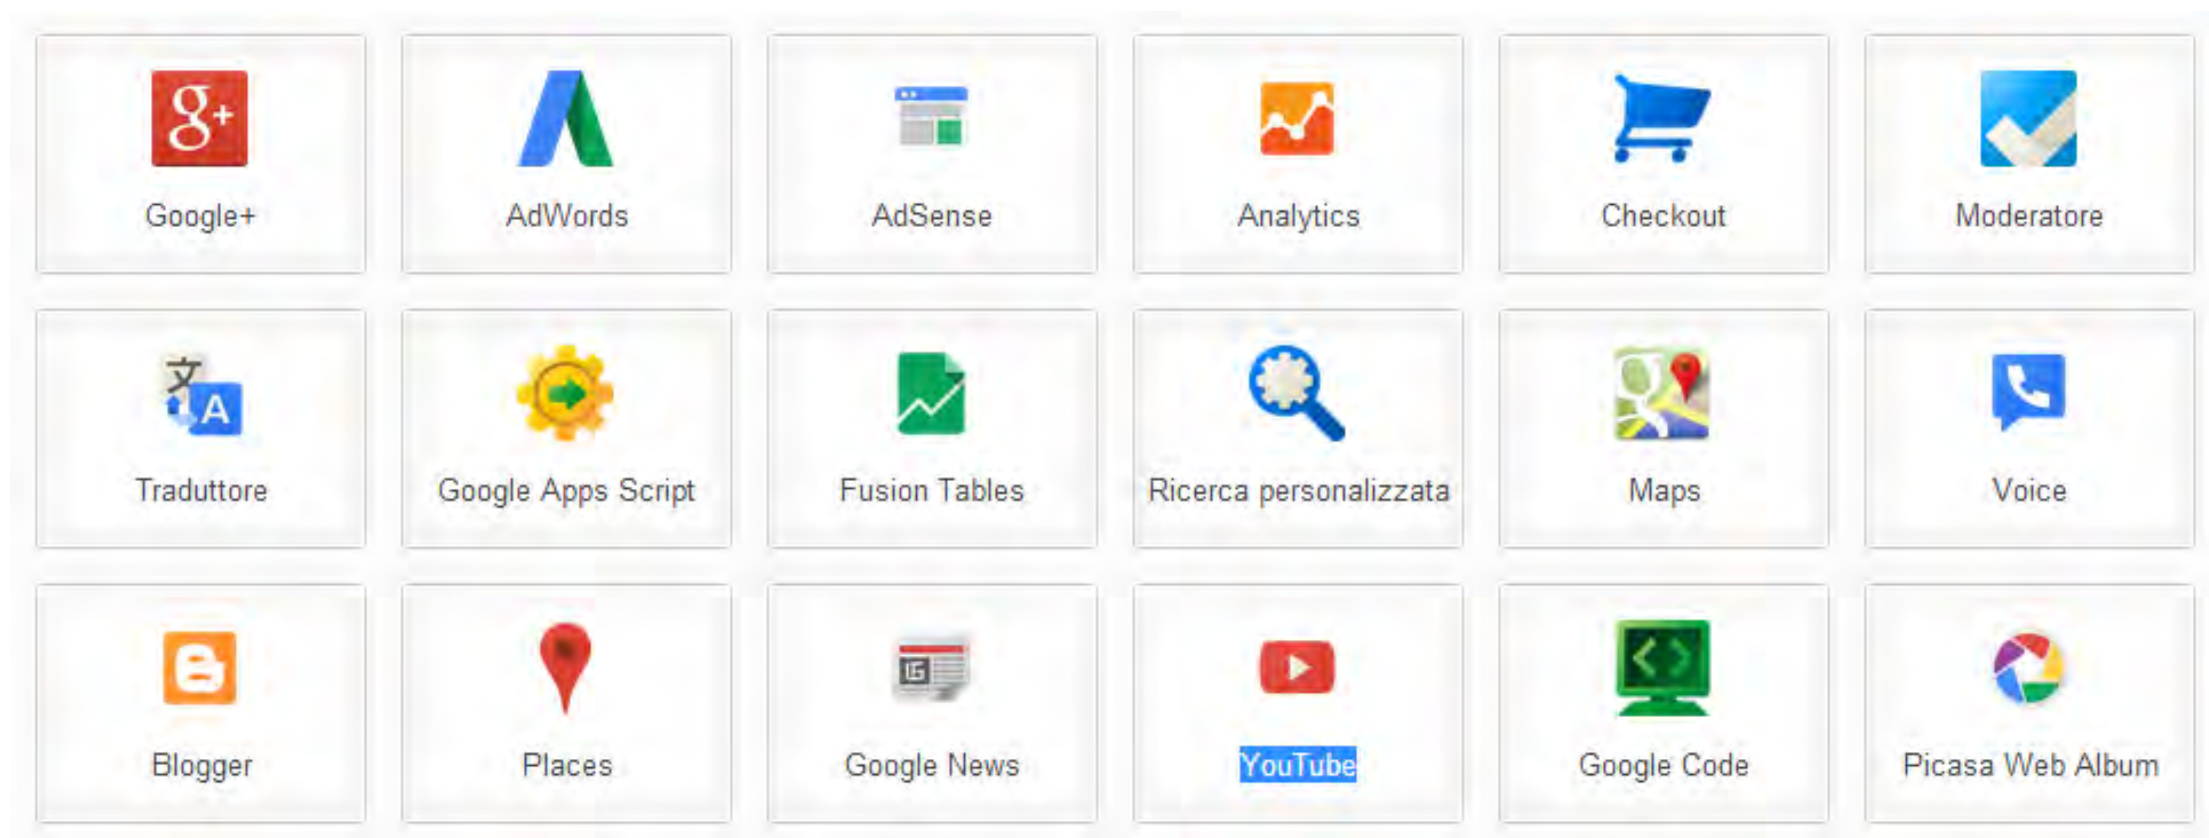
g+
Google+

AdWords

AdSense

Analytics

Checkout

Moderatore

文
A
Traduttore

Google Apps Script

Fusion Tables

Ricerca personalizzata

Maps

Voice

Blogger

Places

Google News

YouTube

Google Code

Picasa Web Album